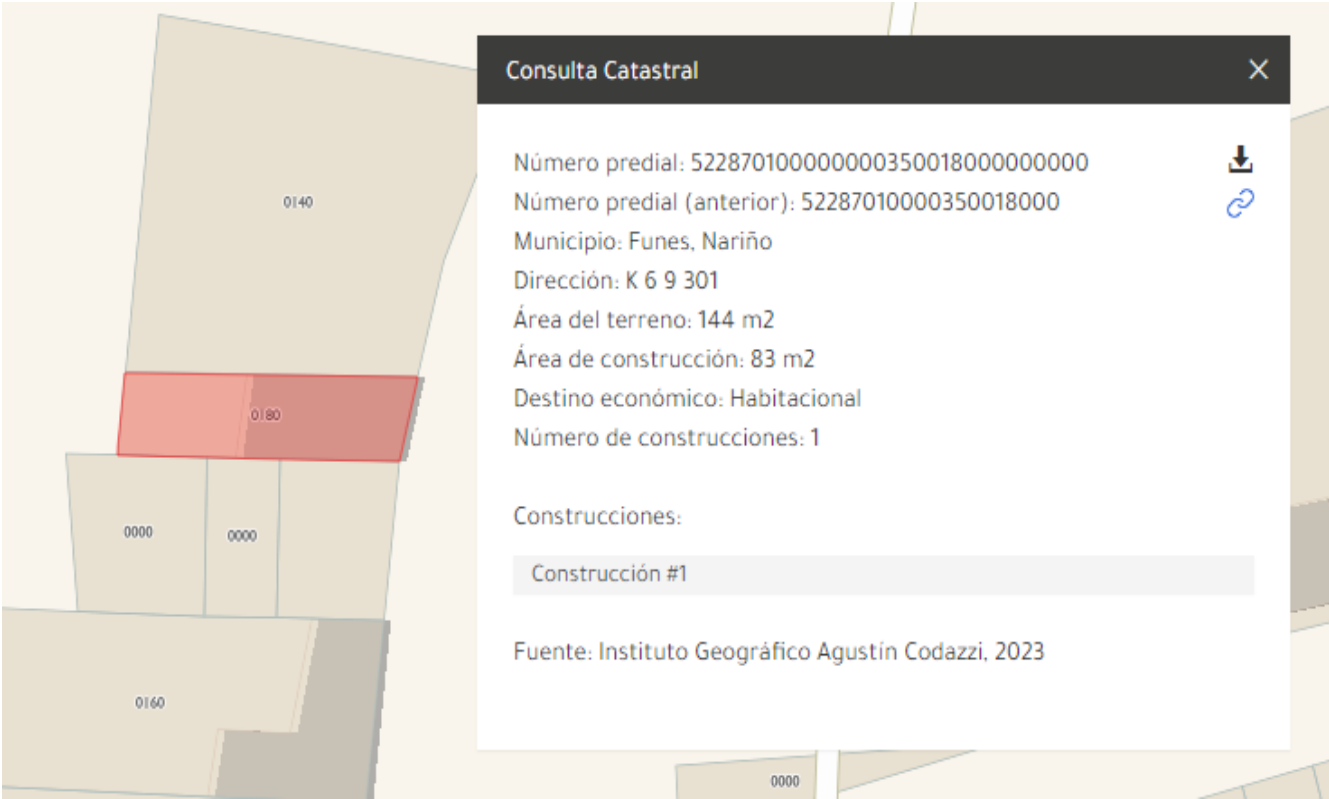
0140

0180

0000

0000

0160

0000

Consulta Catastral

Número predial: 522870100000000350018000000000
Número predial (anterior): 52287010000350018000
Municipio: Funes, Nariño
Dirección: K 6 9 301
Área del terreno: 144 m2
Área de construcción: 83 m2
Destino económico: Habitacional
Número de construcciones: 1

Construcciones:

Construcción #1

Fuente: Instituto Geográfico Agustín Codazzi, 2023